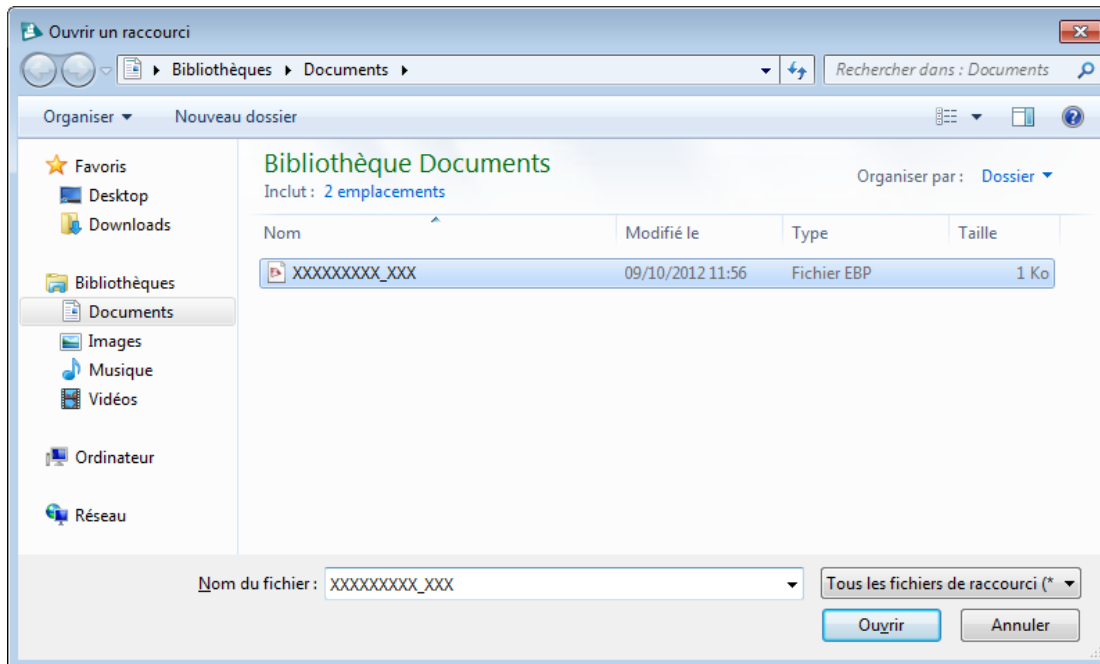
Ouvrir un raccourci

Bibliothèques ▸ Documents ▸

Rechercher dans : Documents

Organiser ▾ Nouveau dossier

Favoris
Desktop
Downloads

Bibliothèques
Documents
Images
Musique
Vidéos

Ordinateur

Réseau

Bibliothèque Documents
Inclut : 2 emplacements

Organiser par : Dossier ▾

| Nom | Modifié le | Type | Taille |
|---|---|---|---|
| XXXXXXXXX_XXX | 09/10/2012 11:56 | Fichier EBP | 1 Ko |

Nom du fichier : XXXXXXXXX_XXX

Tous les fichiers de raccourci (*

Ouvrir

Annuler